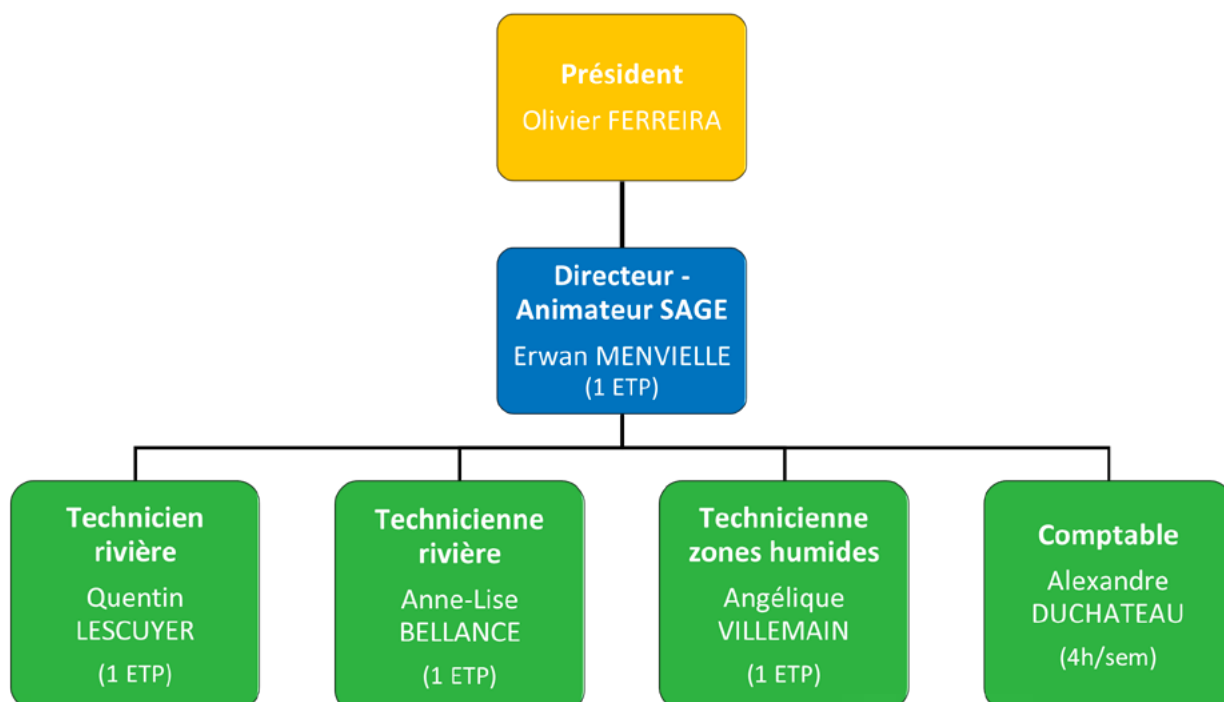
Président
Olivier FERREIRA

Directeur - Animateur SAGE
Erwan MENVIELLE
(1 ETP)

Technicien rivière
Quentin LESCUYER
(1 ETP)

Technicienne rivière
Anne-Lise BELLANCE
(1 ETP)

Technicienne zones humides
Angélique VILLEMAIN
(1 ETP)

Comptable
Alexandre DUCHATEAU
(4h/sem)